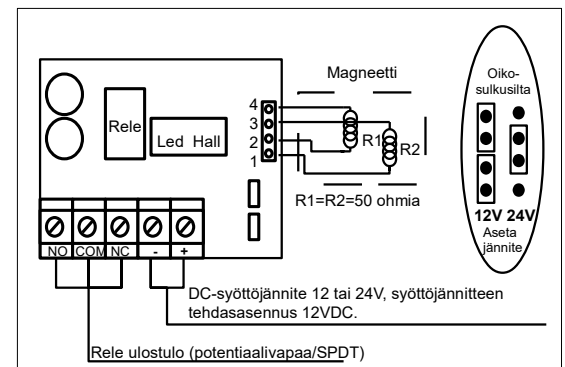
Magneetti

Oikosulkusilta

Rele

Led Hall

4
3
2
1

R1
R2

R1=R2=50 ohmia

12V 24V
Aseta jännite

NO COM NC - +

DC-syöttöjännite 12 tai 24V, syöttöjännitteen tehdasasennus 12VDC.

Rele ulostulo (potentiaalivapaa/SPDT)